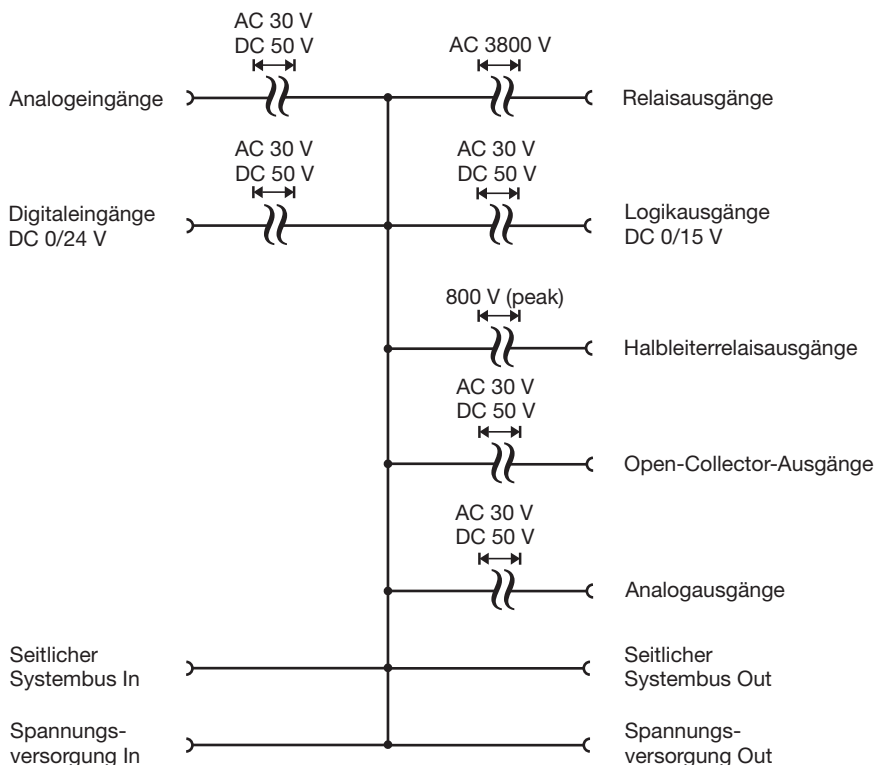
AC 30 V
DC 50 V

AC 3800 V

Analogeingänge

Relaisausgänge

AC 30 V
DC 50 V

AC 30 V
DC 50 V

Digitaleingänge
DC 0/24 V

Logikausgänge
DC 0/15 V

800 V (peak)

Halbleiterrelaisausgänge

AC 30 V
DC 50 V

Open-Collector-Ausgänge

AC 30 V
DC 50 V

Analogausgänge

Seitlicher
Systembus In

Seitlicher
Systembus Out

Spannungsversorgung In

Spannungsversorgung Out